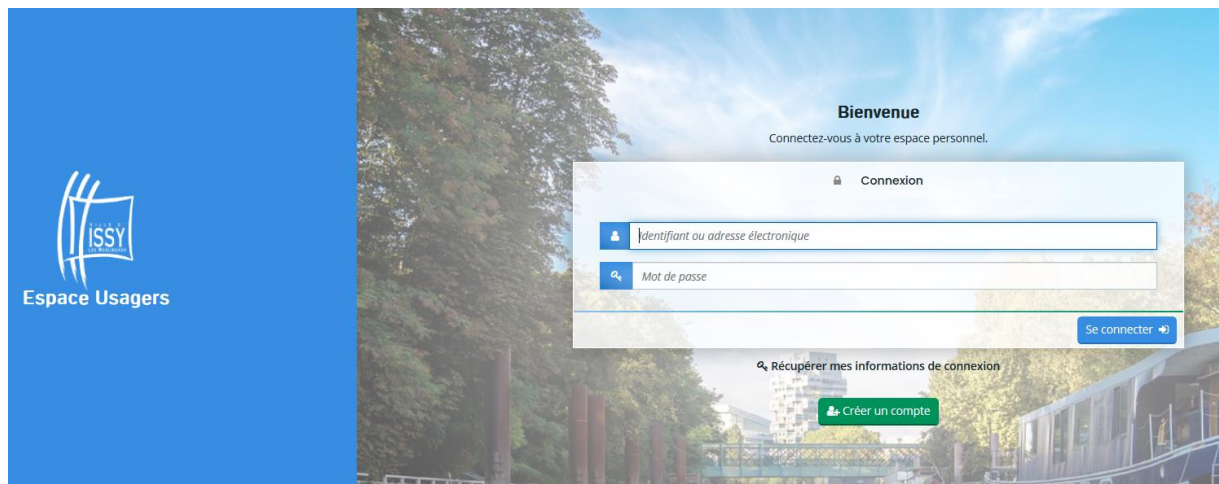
VILLE D'
ISSY
LES MOULINEAUX
Espace Usagers

Bienvenue

Connectez-vous à votre espace personnel.

Connexion

Identifiant ou adresse électronique

Mot de passe

Se connecter

Récupérer mes informations de connexion

Créer un compte